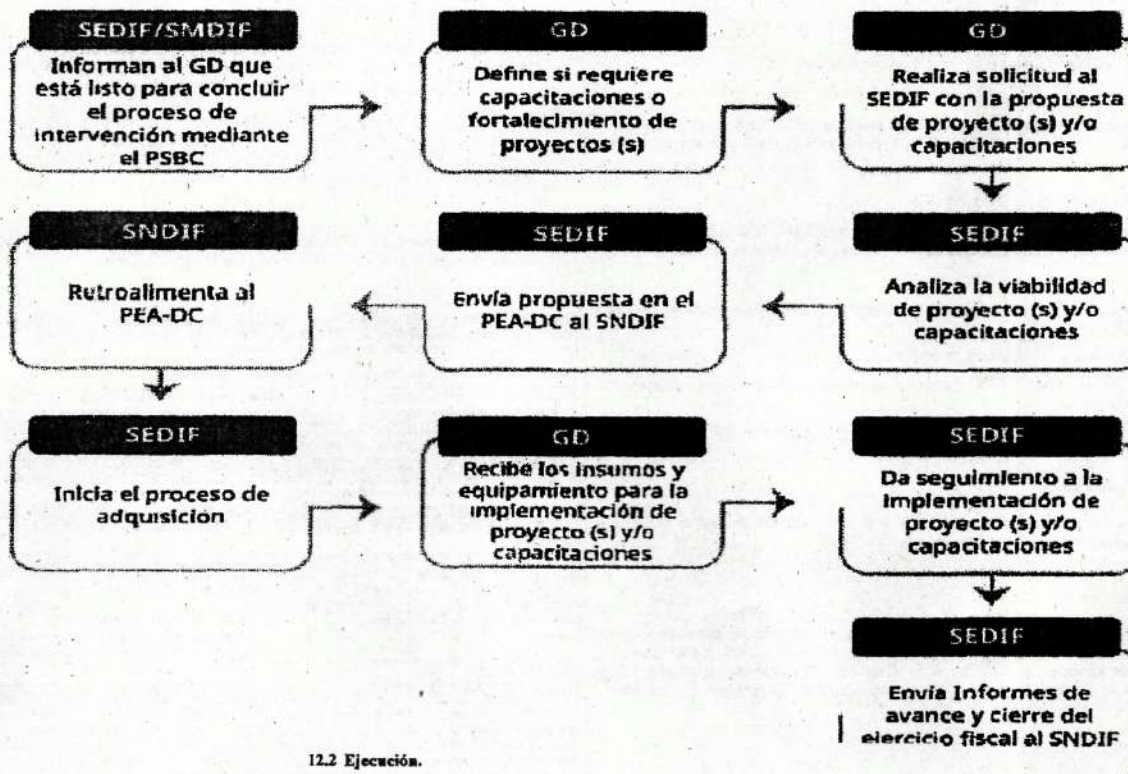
SEDIF/SMDIF
Informan al GD que está listo para concluir el proceso de intervención mediante el PSBC

GD
Define si requiere capacitaciones o fortalecimiento de proyectos (s)

GD
Realiza solicitud al SEDIF con la propuesta de proyecto (s) y/o capacitaciones

SEDIF
Analiza la viabilidad de proyecto (s) y/o capacitaciones

SEDIF
Envía propuesta en el PEA-DC al SNDIF

SNDIF
Retroalimenta al PEA-DC

SEDIF
Inicia el proceso de adquisición

GD
Recibe los insumos y equipamiento para la implementación de proyecto (s) y/o capacitaciones

SEDIF
Da seguimiento a la implementación de proyecto (s) y/o capacitaciones

SEDIF
Envía informes de avance y cierre del ejercicio fiscal al SNDIF

12.2 Ejecución.